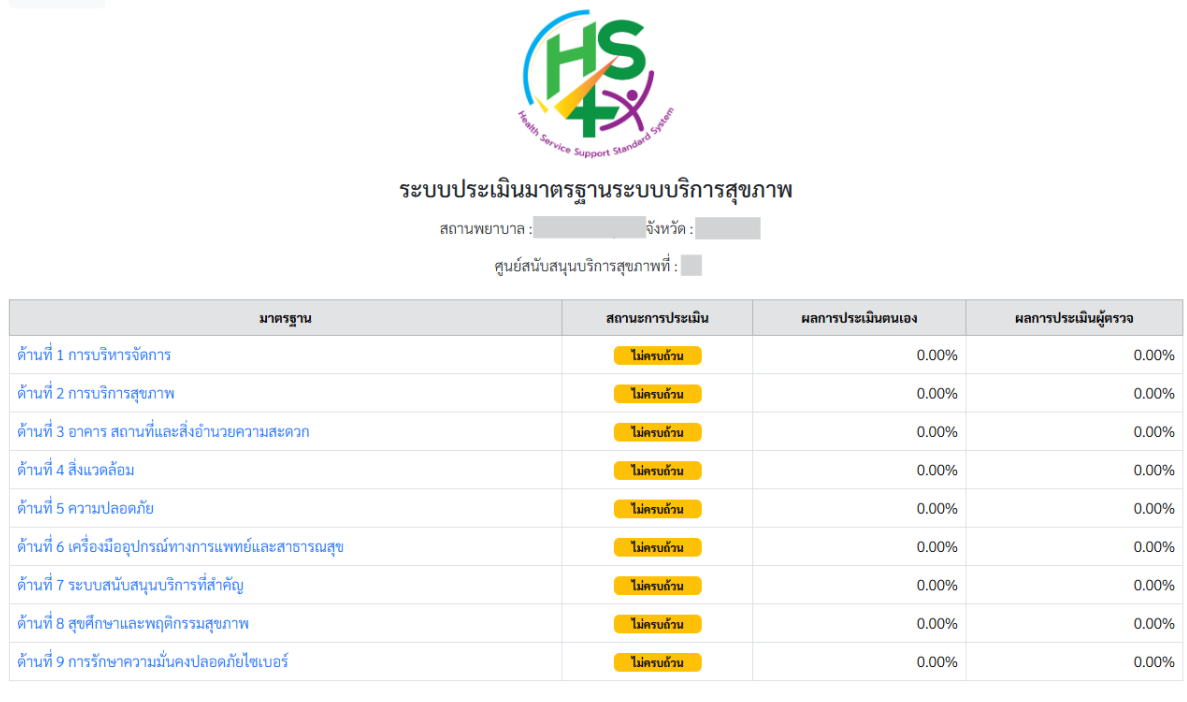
HS4

Health Service Support Standard System

ระบบประเมินมาตรฐานระบบบริการสุขภาพ

สถานพยาบาล : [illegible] จังหวัด : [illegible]

ศูนย์สนับสนุนบริการสุขภาพที่ : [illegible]

| มาตรฐาน | สถานะการประเมิน | ผลการประเมินตนเอง | ผลการประเมินผู้ตรวจ |
|---|---|---|---|
| ด้านที่ 1 การบริหารจัดการ | ไม่ครบถ้วน | 0.00% | 0.00% |
| ด้านที่ 2 การบริการสุขภาพ | ไม่ครบถ้วน | 0.00% | 0.00% |
| ด้านที่ 3 อาคาร สถานที่และสิ่งอำนวยความสะดวก | ไม่ครบถ้วน | 0.00% | 0.00% |
| ด้านที่ 4 สิ่งแวดล้อม | ไม่ครบถ้วน | 0.00% | 0.00% |
| ด้านที่ 5 ความปลอดภัย | ไม่ครบถ้วน | 0.00% | 0.00% |
| ด้านที่ 6 เครื่องมืออุปกรณ์ทางการแพทย์และสาธารณสุข | ไม่ครบถ้วน | 0.00% | 0.00% |
| ด้านที่ 7 ระบบสนับสนุนบริการที่สำคัญ | ไม่ครบถ้วน | 0.00% | 0.00% |
| ด้านที่ 8 สุขศึกษาและพฤติกรรมสุขภาพ | ไม่ครบถ้วน | 0.00% | 0.00% |
| ด้านที่ 9 การรักษาความมั่นคงปลอดภัยไซเบอร์ | ไม่ครบถ้วน | 0.00% | 0.00% |